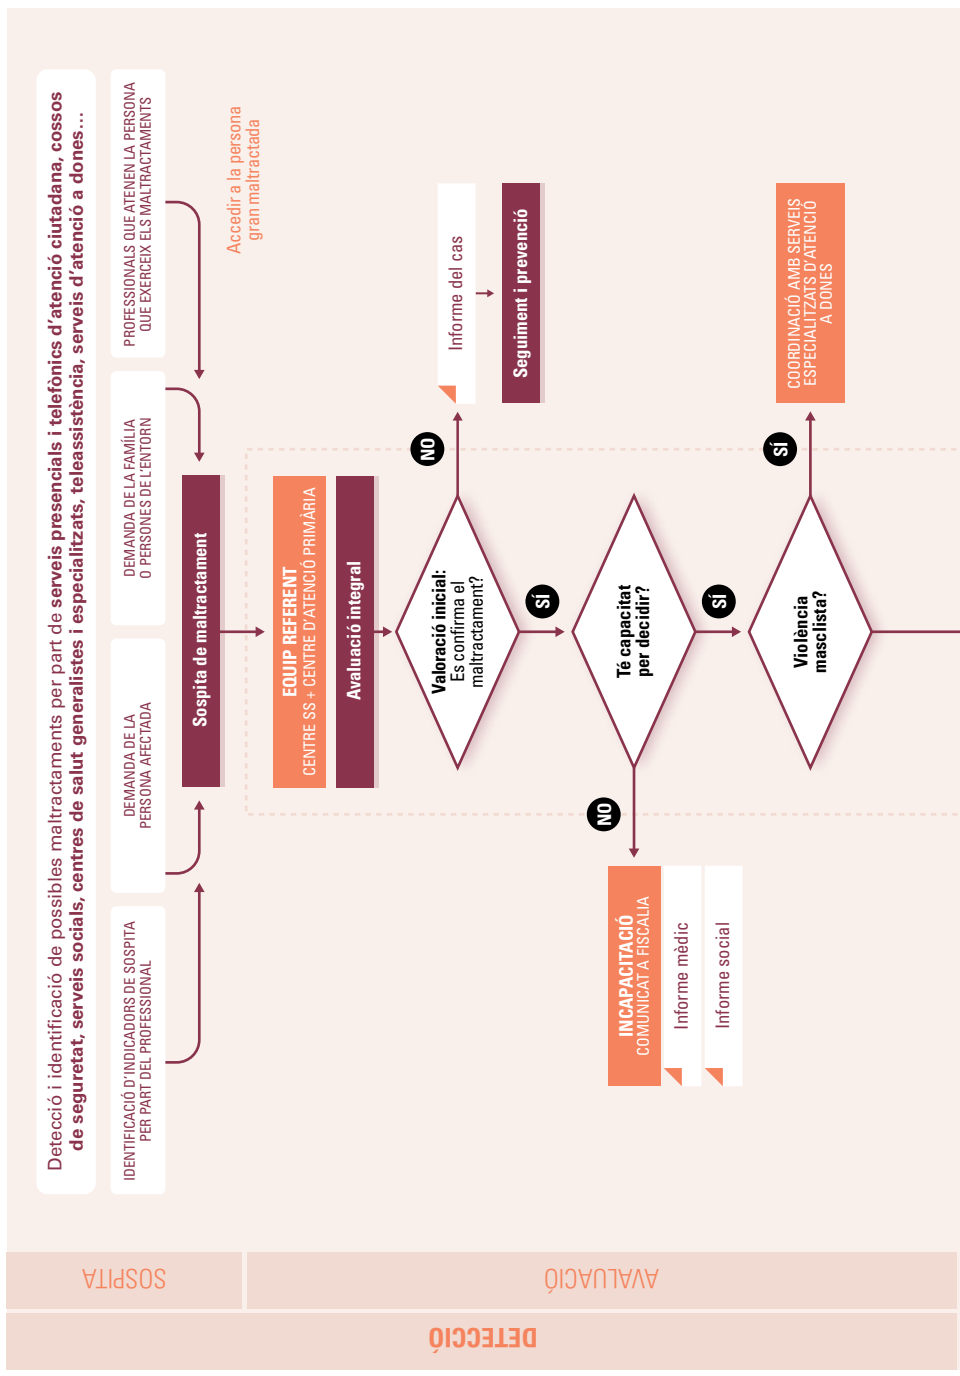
Detecció i identificació de possibles maltractaments per part de **serveis presencials i telefònics d'atenció ciutadana, cossos de seguretat, serveis socials, centres de salut generalistes i especialitzats, teleassistència, serveis d'atenció a dones...**

IDENTIFICACIÓ D'INDICADORS DE SOSPITA PER PART DEL PROFESSIONAL

DEMANDA DE LA PERSONA AFECTADA

DEMANDA DE LA FAMÍLIA O PERSONES DE L'ENTORN

PROFESSIONALS QUE ATENEN LA PERSONA QUE EXERCEIX ELS MALTRACTAMENTS

Accedir a la persona gran maltractada

Sospita de maltractament

EQUIP REFERENT
CENTRE SS + CENTRE D'ATENCIÓ PRIMÀRIA

Avaluació integral

Valoració inicial:
Es confirma el maltractament?

NO

Informe del cas

Seguiment i prevenció

SÍ

Té capacitat per decidir?

NO

INCAPACITACIÓ
COMUNICAT A FISCALIA

Informe mèdic

Informe social

SÍ

Violència masclista?

SÍ

COORDINACIÓ AMB SERVEIS ESPECIALITZATS D'ATENCIÓ A DONES

SOSPITA

AVALUACIÓ

DETECCIÓ